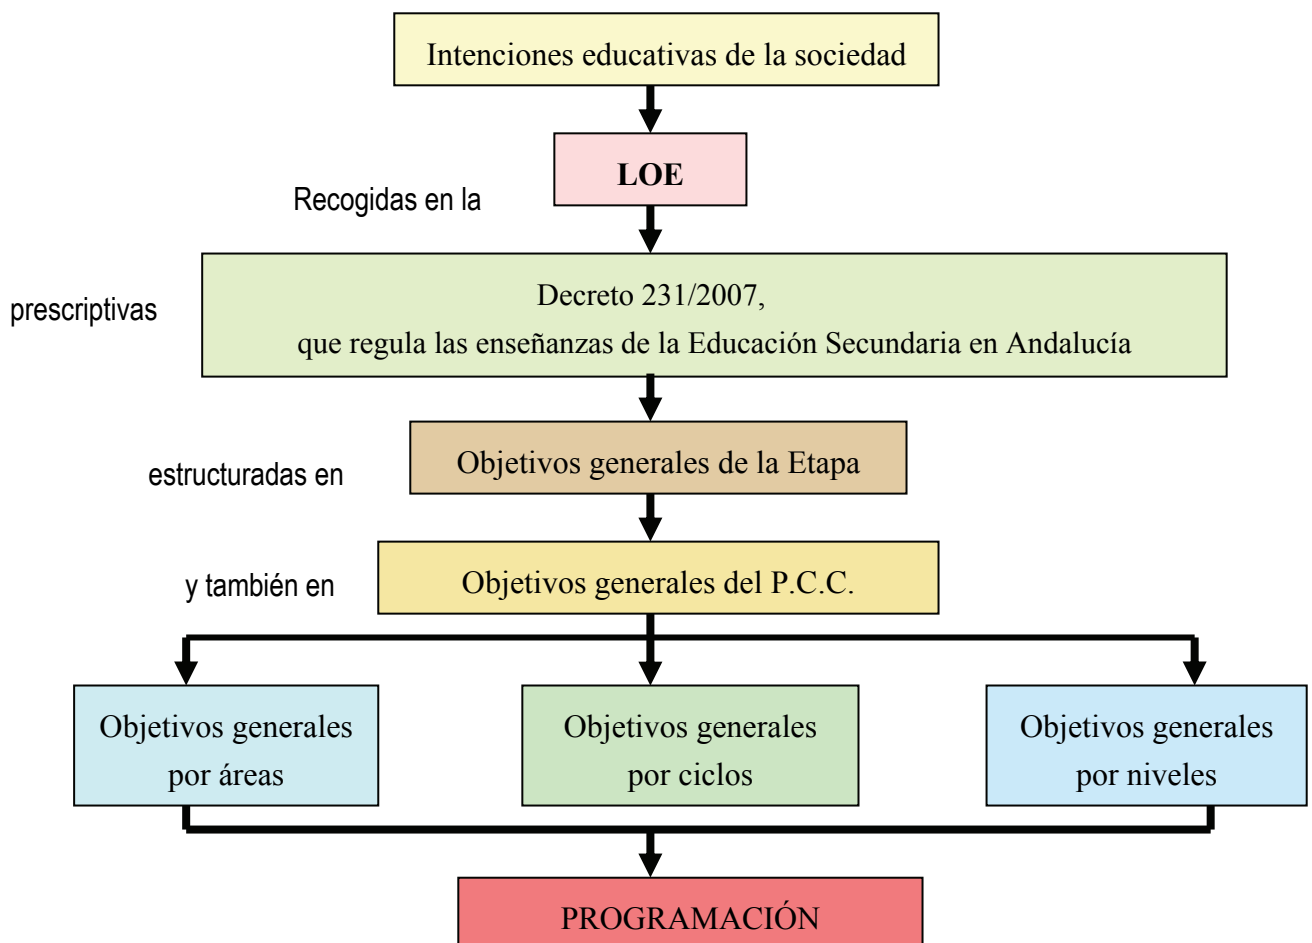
Intenciones educativas de la sociedad

Recogidas en la

LOE

prescriptivas

Decreto 231/2007,
que regula las enseñanzas de la Educación Secundaria en Andalucía

estructuradas en

Objetivos generales de la Etapa

y también en

Objetivos generales del P.C.C.

Objetivos generales por áreas

Objetivos generales por ciclos

Objetivos generales por niveles

PROGRAMACIÓN